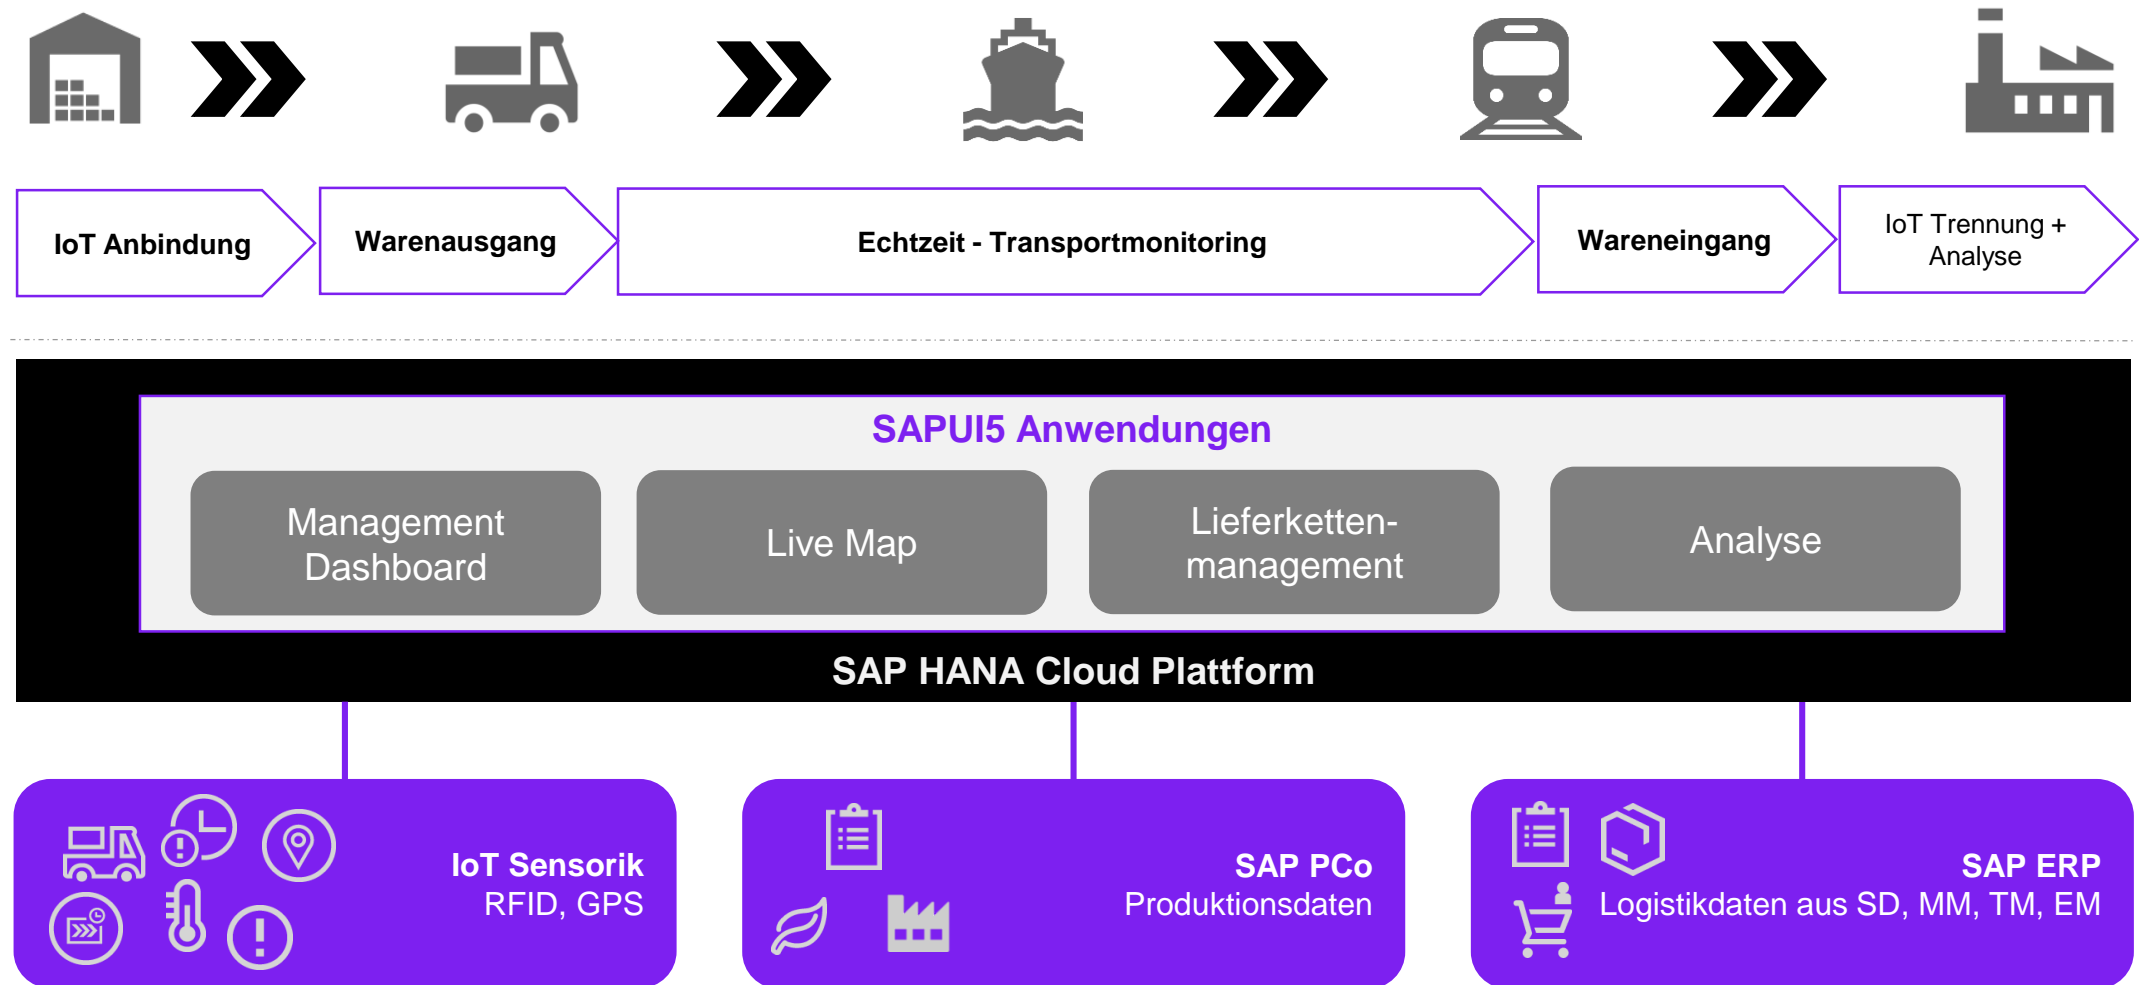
IoT Anbindung

Warenausgang

Echtzeit - Transportmonitoring

Wareneingang

IoT Trennung + Analyse

SAPUI5 Anwendungen

Management Dashboard

Live Map

Lieferkettenmanagement

Analyse

SAP HANA Cloud Plattform

IoT Sensorik
RFID, GPS

SAP PCo
Produktionsdaten

SAP ERP
Logistikdaten aus SD, MM, TM, EM